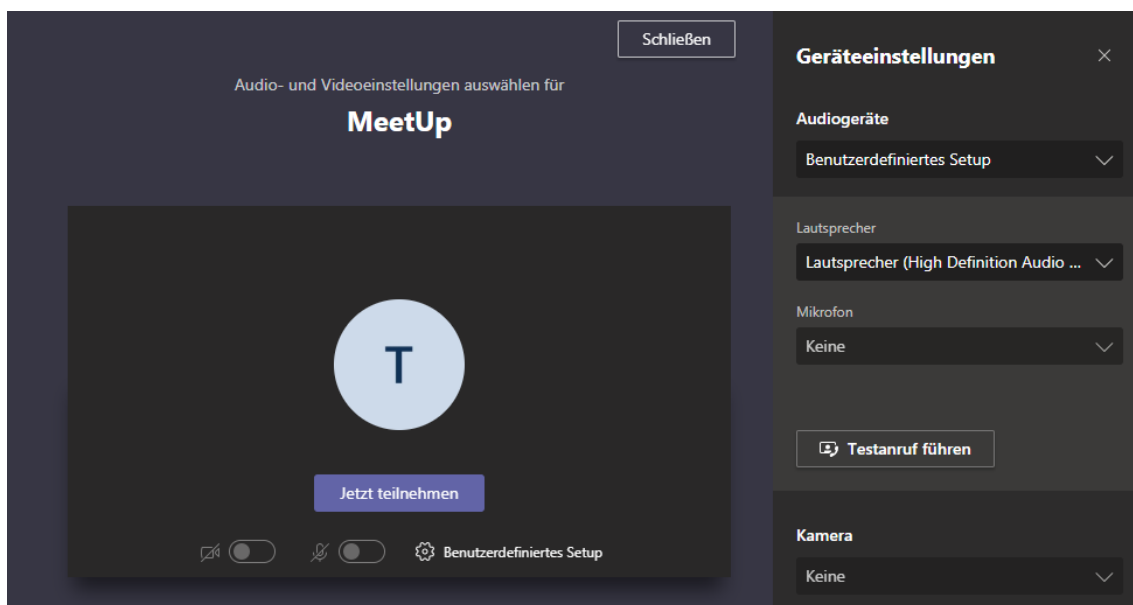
Schließen

Audio- und Videoeinstellungen auswählen für

MeetUp

T

Jetzt teilnehmen

Benutzerdefiniertes Setup

Geräteeinstellungen

×

Audiogeräte

Benutzerdefiniertes Setup

Lautsprecher

Lautsprecher (High Definition Audio ...

Mikrofon

Keine

Testanruf führen

Kamera

Keine